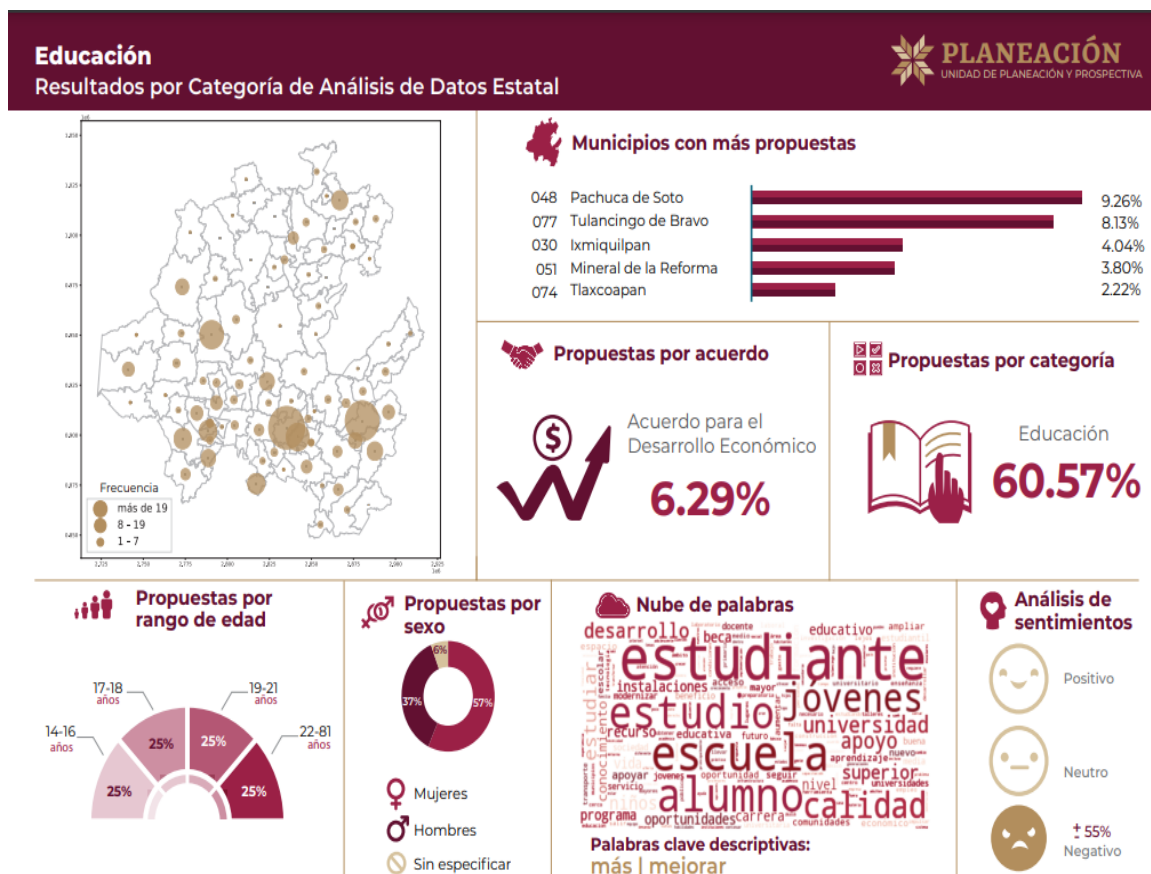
Educación
Resultados por Categoría de Análisis de Datos Estatal

PLANEACIÓN
UNIDAD DE PLANEACIÓN Y PROSPECTIVA

Frecuencia
más de 19
8 - 19
1 - 7

Municipios con más propuestas

| | | |
|---|---|---|
| 048 | Pachuca de Soto | 9.26% |
| 077 | Tulancingo de Bravo | 8.13% |
| 030 | Ixmiquilpan | 4.04% |
| 051 | Mineral de la Reforma | 3.80% |
| 074 | Tlaxcoapan | 2.22% |

Propuestas por acuerdo

Acuerdo para el Desarrollo Económico
6.29%

Propuestas por categoría

Educación
60.57%

Propuestas por rango de edad

17-18 años
19-21 años
14-16 años
22-81 años
25%
25%
25%
25%

Propuestas por sexo

6%
37%
57%

Mujeres
Hombres
Sin especificar

Nube de palabras

desarrollo estudiante jóvenes estudio escuela universidad apoyo alumno calidad superior instalaciones educativo beca programa oportunidades carrera recurso educativa

Palabras clave descriptivas:
más | mejorar

Análisis de sentimientos

Positivo
Neutro
55%
Negativo